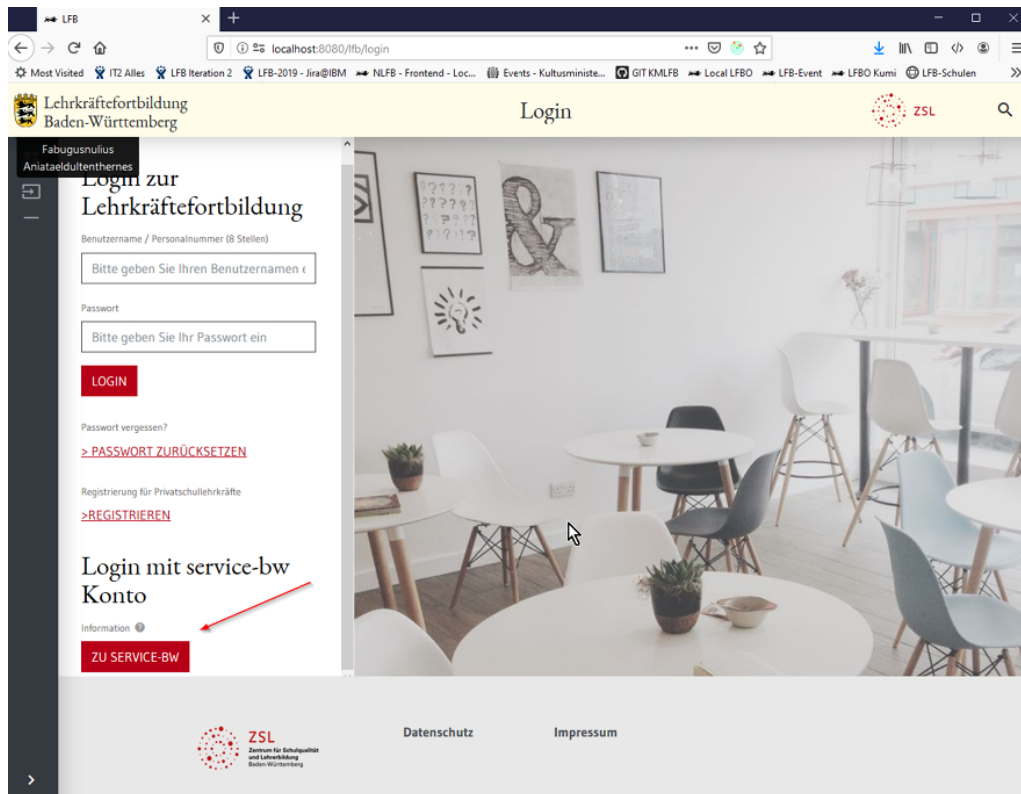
LFB

localhost:8080/lfb/login

Most Visited  IT2 Alles  LFB Iteration 2  LFB-2019 - Jira@IBM  NLFB - Frontend - Loc...  Events - Kultusministe...  GIT KMLFB  Local LFBO  LFB-Event  LFBO Kumi  LFB-Schulen

Lehrkräftefortbildung Baden-Württemberg

Login

ZSL

Fabugusnulius
Aniataeldultenthernes

Login zur Lehrkräftefortbildung

Benutzername / Personalnummer (8 Stellen)

Bitte geben Sie Ihren Benutzernamen e

Passwort

Bitte geben Sie Ihr Passwort ein

LOGIN

Passwort vergessen?

> PASSWORT ZURÜCKSETZEN

Registrierung für Privatschullehrkräfte

>REGISTRIEREN

Login mit service-bw Konto

Information

ZU SERVICE-BW

ZSL
Zentrum für Schulqualität und Lehrerbildung
Baden-Württemberg

Datenschutz

Impressum